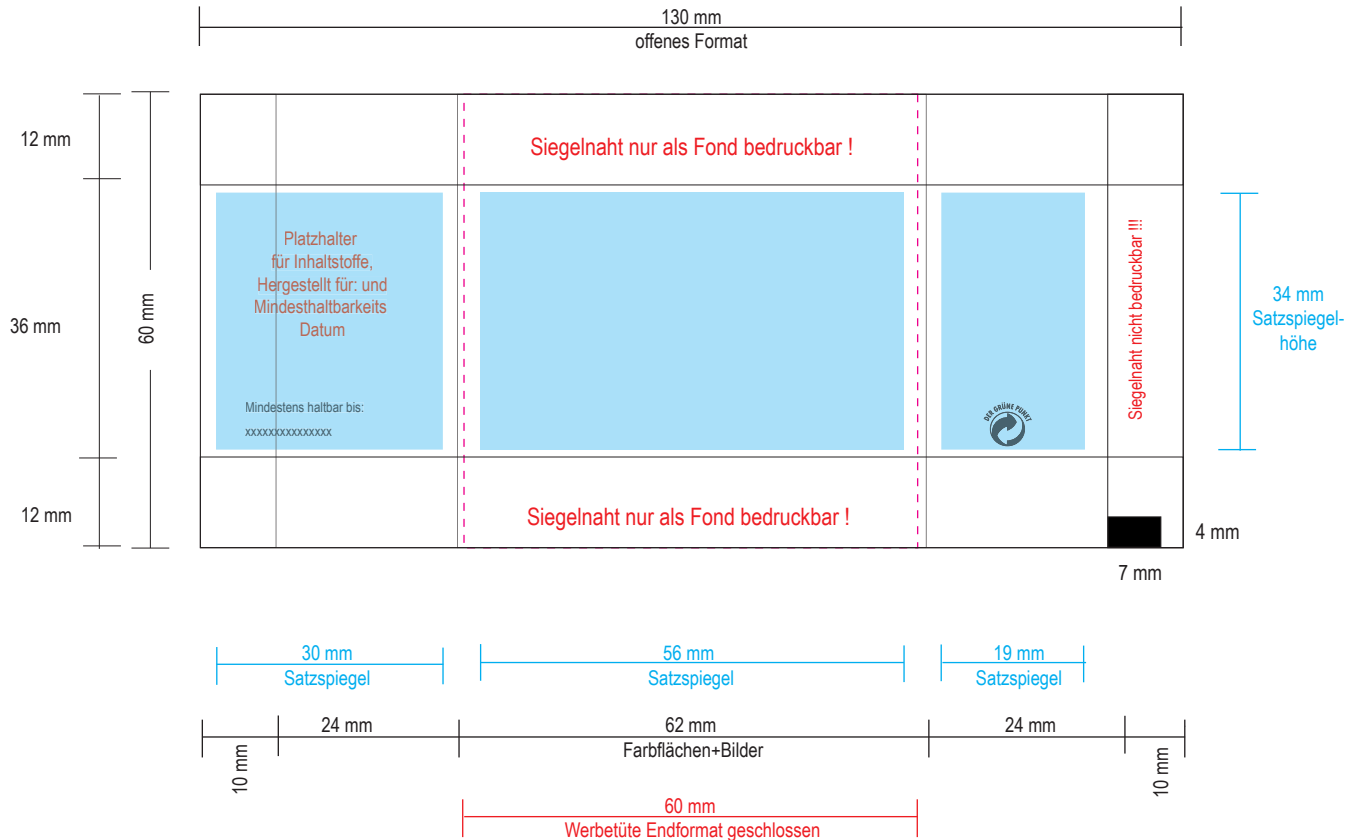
130 mm
offenes Format

12 mm

36 mm

12 mm

60 mm

Siegelnaht nur als Fond bedruckbar !

Platzhalter
für Inhaltstoffe,
Hergestellt für: und
Mindesthaltbarkeits
Datum

Mindestens haltbar bis:
xxxxxxxxxxxxxxx

DER GRÜNE PUNKT

Siegelnaht nicht bedruckbar !!!

34 mm
Satzspiegelhöhe

Siegelnaht nur als Fond bedruckbar !

4 mm

7 mm

30 mm
Satzspiegel

56 mm
Satzspiegel

19 mm
Satzspiegel

10 mm

24 mm

62 mm
Farbflächen+Bilder

24 mm

10 mm

60 mm
Werbetüte Endformat geschlossen